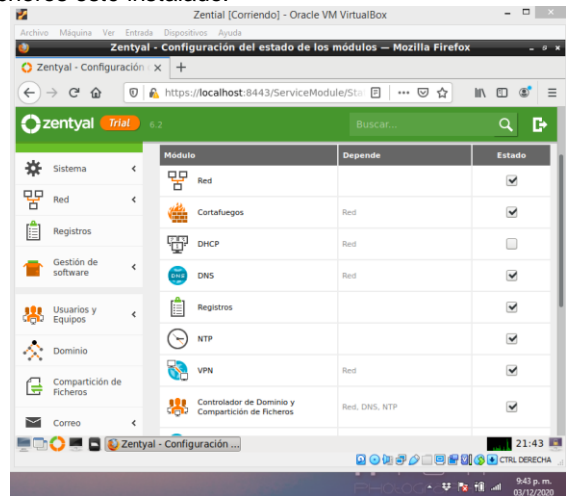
cheros esté instalado.

Zential [Corriendo] - Oracle VM VirtualBox
Archivo Máquina Ver Entrada Dispositivos Ayuda
Zentyal - Configuración del estado de los módulos — Mozilla Firefox
Zentyal - Configuración ×
https://localhost:8443/ServiceModule/Sta
zentyal Trial 6.2
Buscar...

Sistema
Red
Registros
Gestión de software
Usuarios y Equipos
Dominio
Compartición de Ficheros
Correo

| Módulo | Depende | Estado |
|---|---|---|
| Red | | ☑ |
| Cortafuegos | Red | ☑ |
| DHCP | Red | ☐ |
| DNS | Red | ☑ |
| Registros | | ☑ |
| NTP | | ☑ |
| VPN | Red | ☑ |
| Controlador de Dominio y Compartición de Ficheros | Red, DNS, NTP | ☑ |

Zentyal - Configuración ...
21:43
CTRL DERECHA
9:43 p. m.
03/12/2020